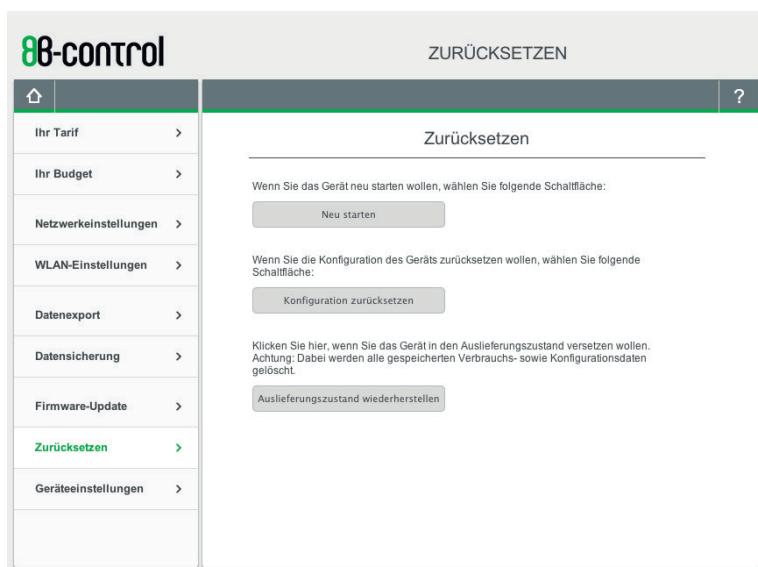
8B-control

ZURÜCKSETZEN

?

Ihr Tarif >

Ihr Budget >

Netzwerkeinstellungen >

WLAN-Einstellungen >

Datenexport >

Datensicherung >

Firmware-Update >

Zurücksetzen >

Geräteeinstellungen >

Zurücksetzen

Wenn Sie das Gerät neu starten wollen, wählen Sie folgende Schaltfläche:

Neu starten

Wenn Sie die Konfiguration des Geräts zurücksetzen wollen, wählen Sie folgende Schaltfläche:

Konfiguration zurücksetzen

Klicken Sie hier, wenn Sie das Gerät in den Auslieferungszustand versetzen wollen. Achtung: Dabei werden alle gespeicherten Verbrauchs- sowie Konfigurationsdaten gelöscht.

Auslieferungszustand wiederherstellen